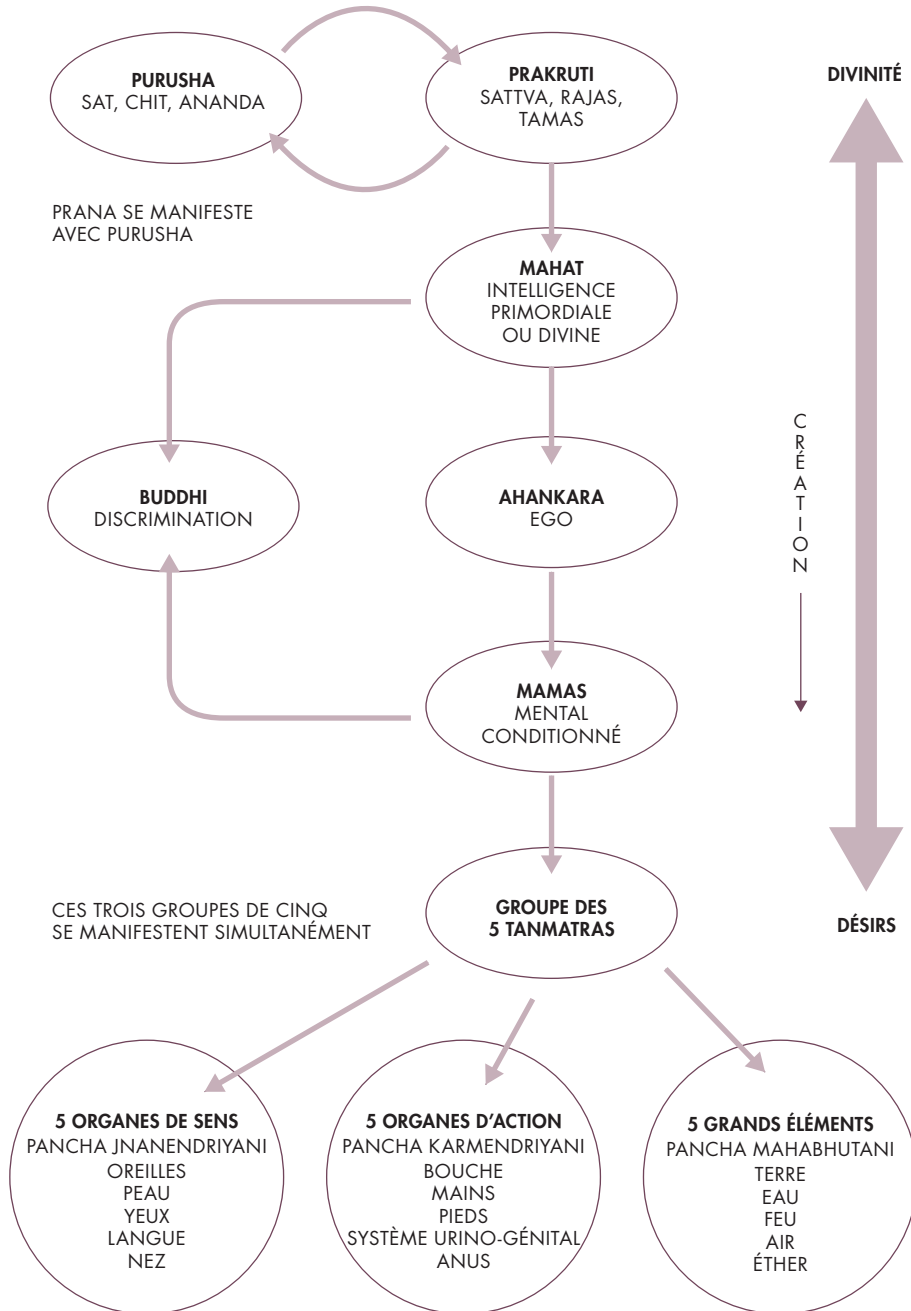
PURUSHA
SAT, CHIT, ANANDA

PRAKRUTI
SATTVA, RAJAS, TAMAS

DIVINITÉ

PRANA SE MANIFESTE AVEC PURUSHA

MAHAT
INTELLIGENCE PRIMORDIALE OU DIVINE

CRÉATION

BUDDHI
DISCRIMINATION

AHANKARA
EGO

MAMAS
MENTAL CONDITIONNÉ

CES TROIS GROUPES DE CINQ SE MANIFESTENT SIMULTANÉMENT

GROUPE DES 5 TANMATRAS

DÉSIRS

5 ORGANES DE SENS
PANCHA JNANENDRIYANI
OREILLES
PEAU
YEUX
LANGUE
NEZ

5 ORGANES D'ACTION
PANCHA KARMENDRIYANI
BOUCHE
MAINS
PIEDS
SYSTÈME URINO-GÉNITAL
ANUS

5 GRANDS ÉLÉMENTS
PANCHA MAHABHUTANI
TERRE
EAU
FEU
AIR
ÉTHER